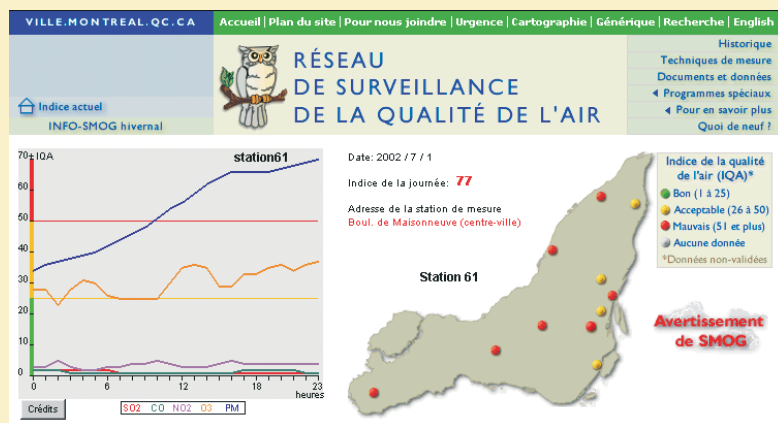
VILLE.MONTREAL.QC.CA

Accueil | Plan du site | Pour nous joindre | Urgence | Cartographie | Générique | Recherche | English

Indice actuel

INFO-SMOG hivernal

RÉSEAU
DE SURVEILLANCE
DE LA QUALITÉ DE L'AIR

Historique
Techniques de mesure
Documents et données
Programmes spéciaux
Pour en savoir plus
Quoi de neuf ?

70 IQA

station61

60
50
40
30
20
10
0

0 6 12 18 23
heures

Crédits

SO2 CO NO2 O3 PM

Date: 2002 / 7 / 1

Indice de la journée: 77

Adresse de la station de mesure
Boul. de Maisonneuve (centre-ville)

Station 61

Indice de la qualité de l'air (IQA)*
Bon (1 à 25)
Acceptable (26 à 50)
Mauvais (51 et plus)
Aucune donnée
*Données non-validées

Avertissement de SMOG